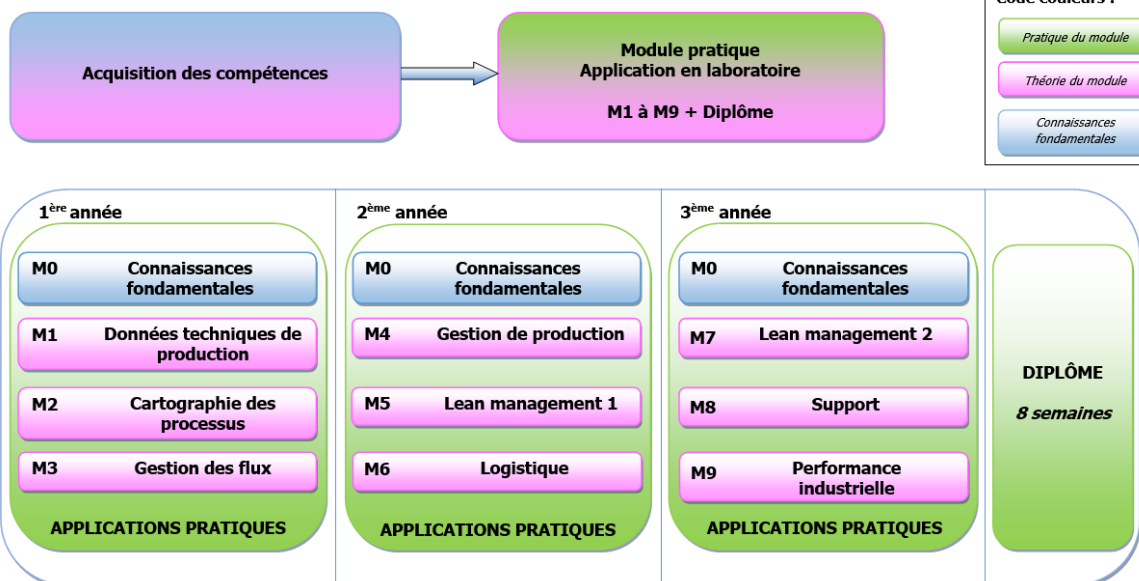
Acquisition des compétences

Module pratique
Application en laboratoire

M1 à M9 + Diplôme

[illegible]ode couleurs :

Pratique du module

Théorie du module

Connaissances fondamentales

1$^{ère}$ année

M0 Connaissances fondamentales

M1 Données techniques de production

M2 Cartographie des processus

M3 Gestion des flux

APPLICATIONS PRATIQUES

2$^{ème}$ année

M0 Connaissances fondamentales

M4 Gestion de production

M5 Lean management 1

M6 Logistique

APPLICATIONS PRATIQUES

3$^{ème}$ année

M0 Connaissances fondamentales

M7 Lean management 2

M8 Support

M9 Performance industrielle

APPLICATIONS PRATIQUES

DIPLÔME

8 semaines